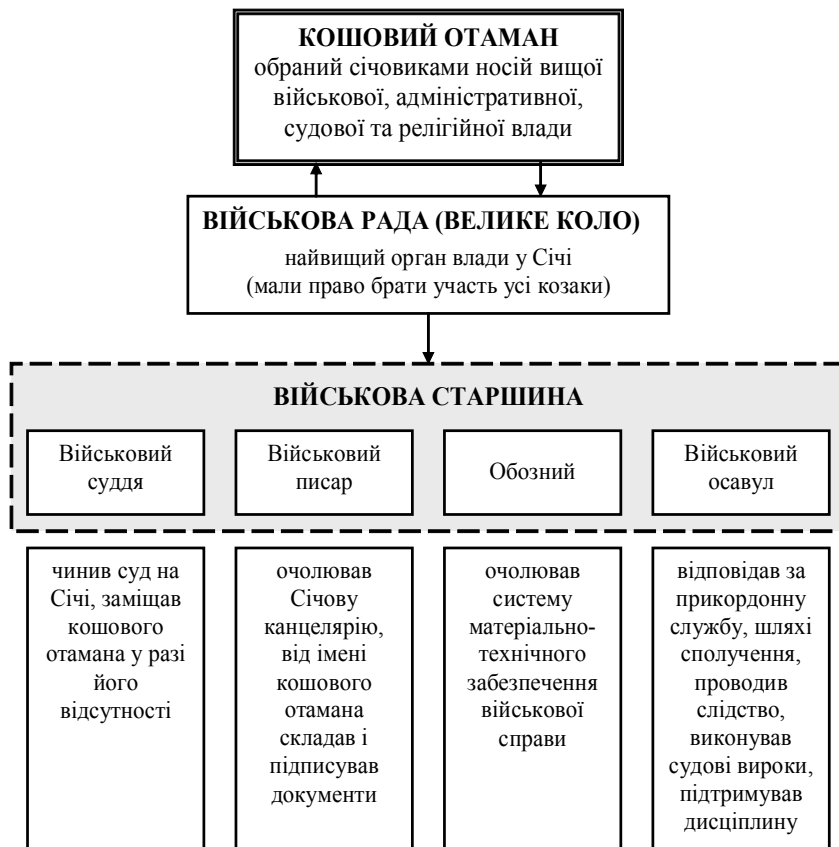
КОШОВИЙ ОТАМАН
обраний січовиками носій вищої військової, адміністративної, судової та релігійної влади

ВІЙСЬКОВА РАДА (ВЕЛИКЕ КОЛО)
найвищий орган влади у Січі
(мали право брати участь усі козаки)

ВІЙСЬКОВА СТАРШИНА

Військовий суддя

Військовий писар

Обозний

Військовий осавул

чинив суд на Січі, заміщав кошового отамана у разі його відсутності

очолював Січову канцелярію, від імені кошового отамана складав і підписував документи

очолював систему матеріально-технічного забезпечення військової справи

відповідав за прикордонну службу, шляхі сполучення, проводив слідство, виконував судові вироки, підтримував дисципліну